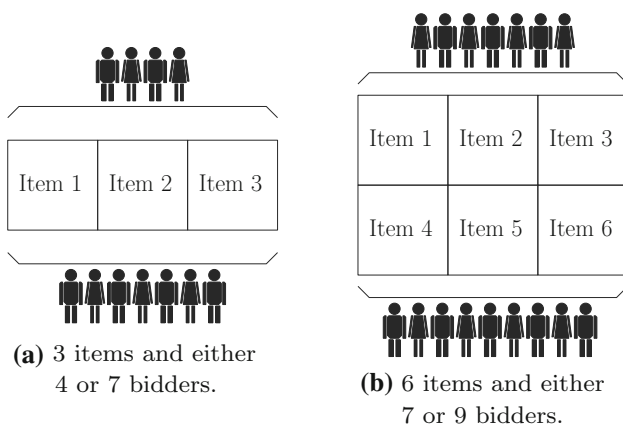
| Item 1 | Item 2 | Item 3 |
|---|---|---|

**(a)** 3 items and either 4 or 7 bidders.

| Item 1 | Item 2 | Item 3 |
|---|---|---|
| Item 4 | Item 5 | Item 6 |

**(b)** 6 items and either 7 or 9 bidders.